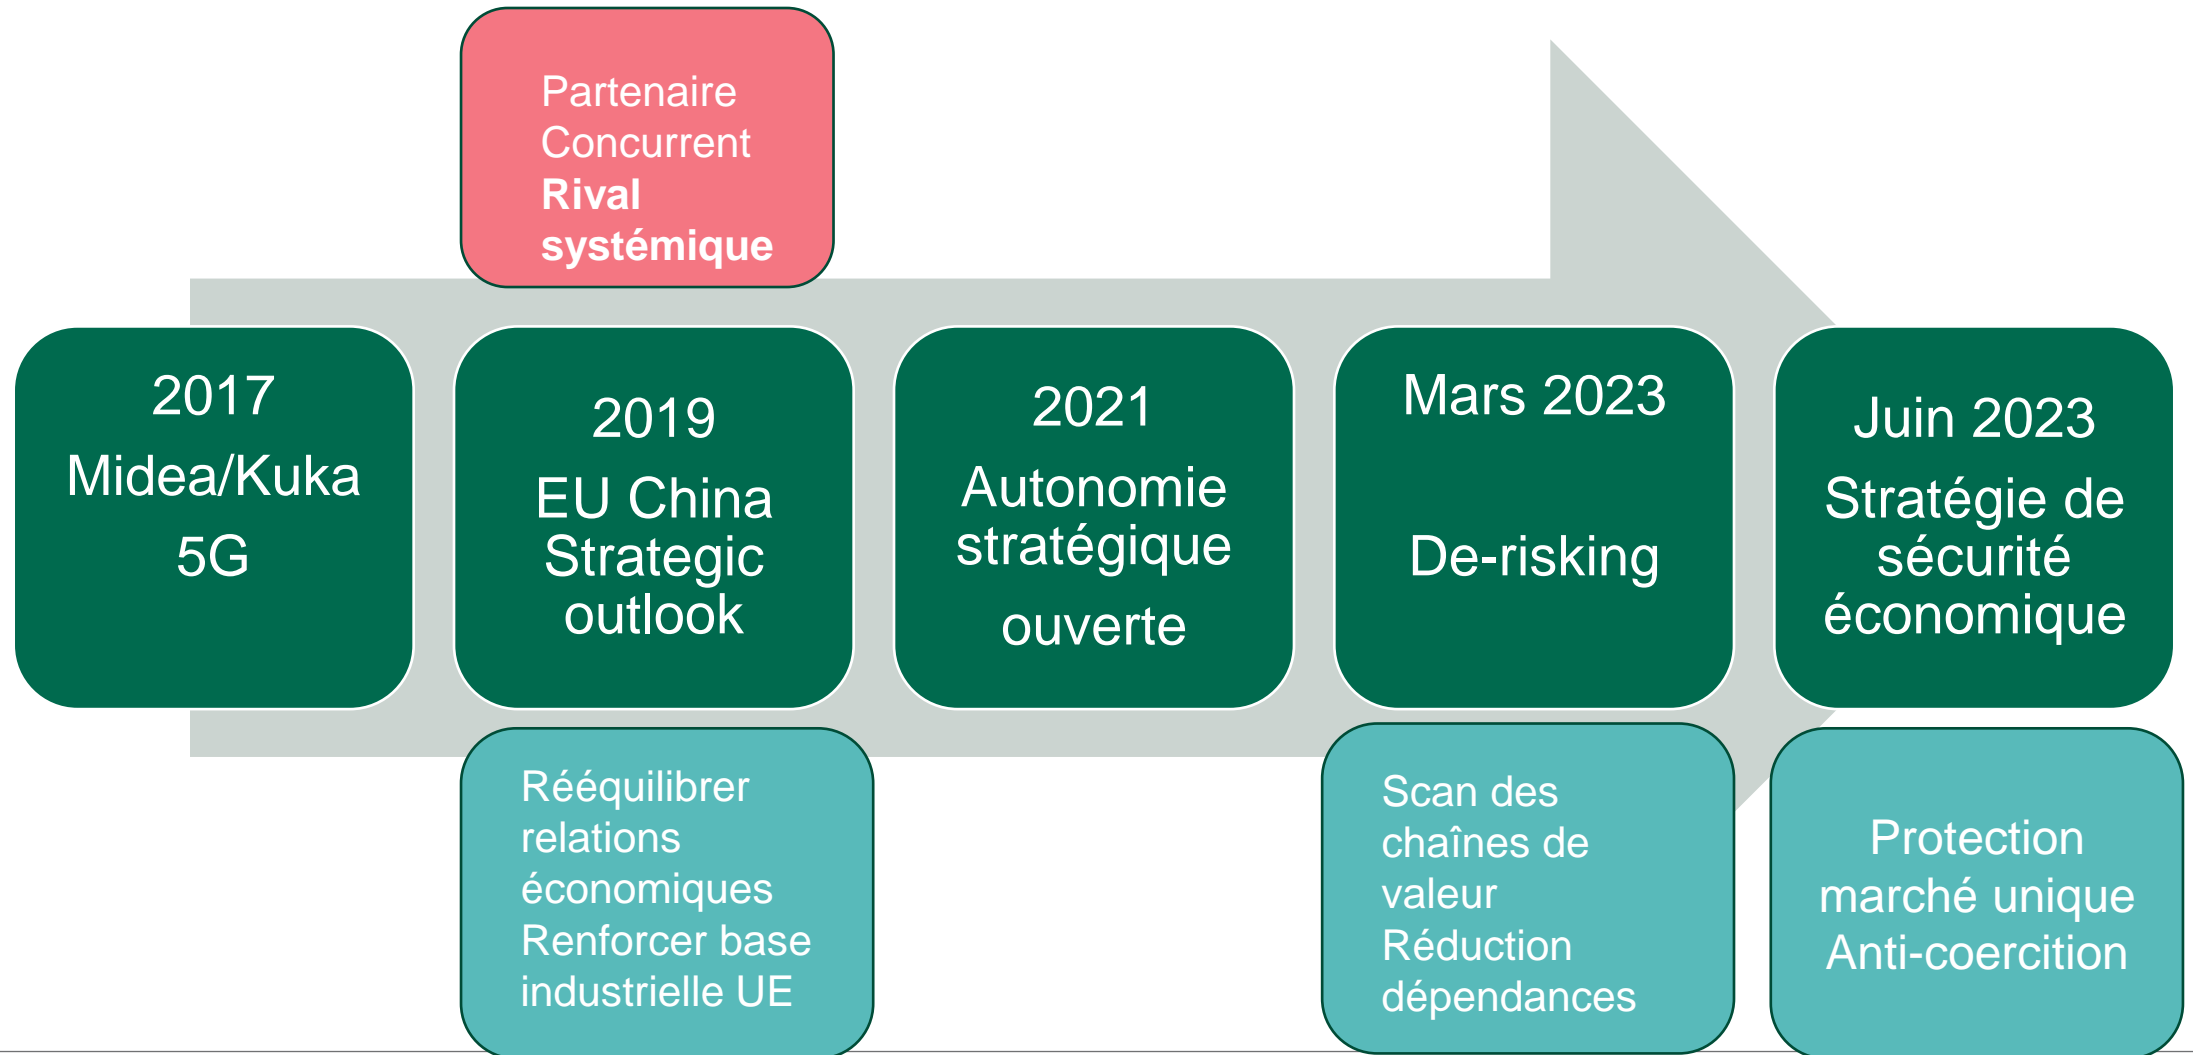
Partenaire
Concurrent
**Rival systémique**

2017
Midea/Kuka
5G

2019
EU China Strategic outlook

2021
Autonomie stratégique
ouverte

Mars 2023
De-risking

Juin 2023
Stratégie de sécurité économique

Rééquilibrer relations économiques
Renforcer base industrielle UE

Scan des chaînes de valeur
Réduction dépendances

Protection marché unique
Anti-coercition